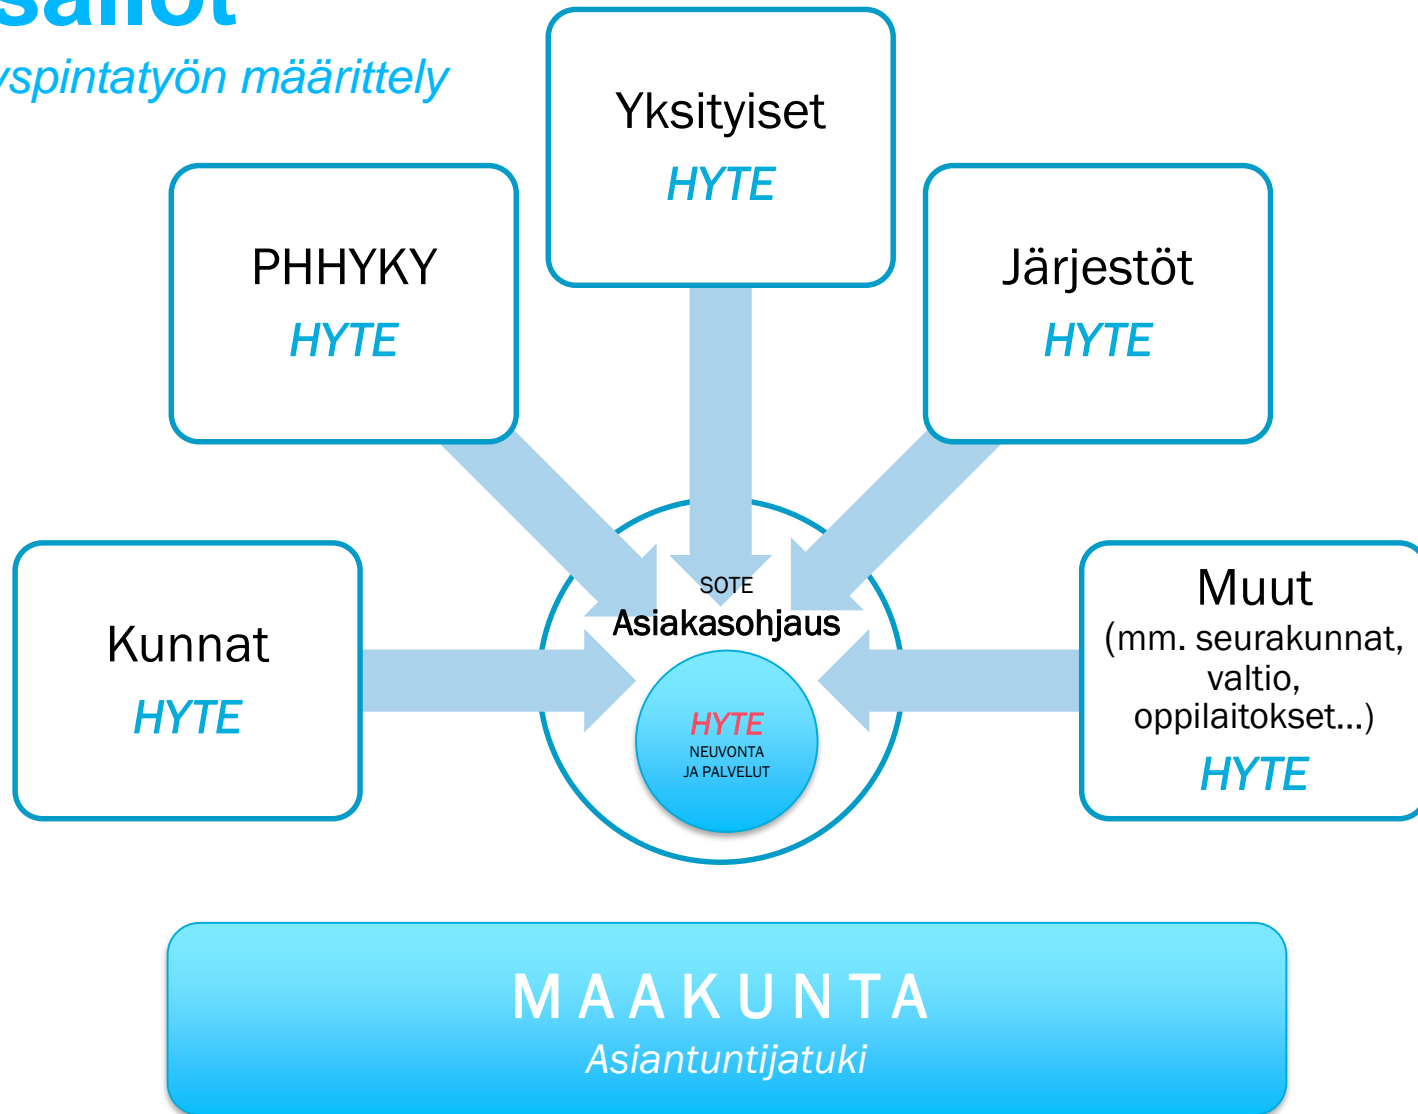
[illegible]
yspintatyön määrittely

Yksityiset
HYTE

PHHYKY
HYTE

Järjestöt
HYTE

Kunnat
HYTE

SOTE
Asiakasohjaus

HYTE
NEUVONTA
JA PALVELUT

Muut
(mm. seurakunnat, valtio, oppilaitokset...)
HYTE

MAAKUNTA
Asiantuntijatuki